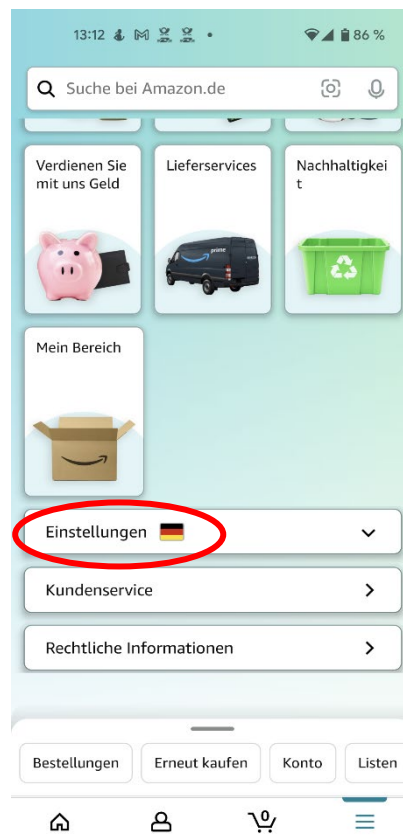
13:12 86 %

Suche bei Amazon.de

Verdienen Sie mit uns Geld

Lieferservices

Nachhaltigkeit

prime

Mein Bereich

Einstellungen

Kundenservice

Rechtliche Informationen

Bestellungen

Erneut kaufen

Konto

Listen

0